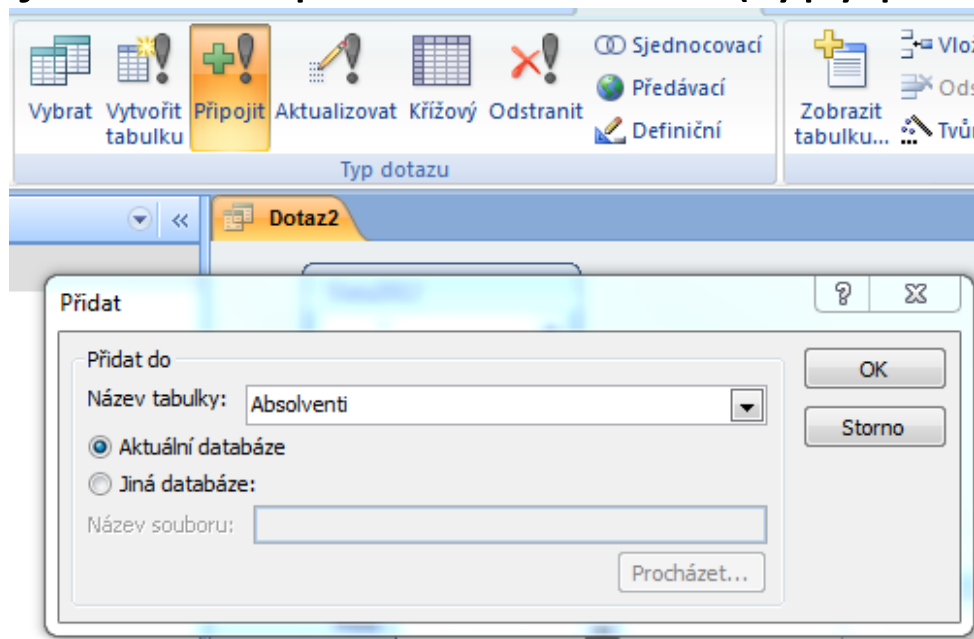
Vybrat Vytvořit tabulku Připojit Aktualizovat Křížový Odstranit

Sjednocovací
Předávací
Definiční

Typ dotazu

Zobrazit tabulku...

Vlo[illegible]
Ods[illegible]
Tvůr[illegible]

Dotaz2

Přidat

?

Přidat do

Název tabulky: Absolventi

Aktuální databáze

Jiná databáze:

Název souboru:

Procházet...

OK

Storno